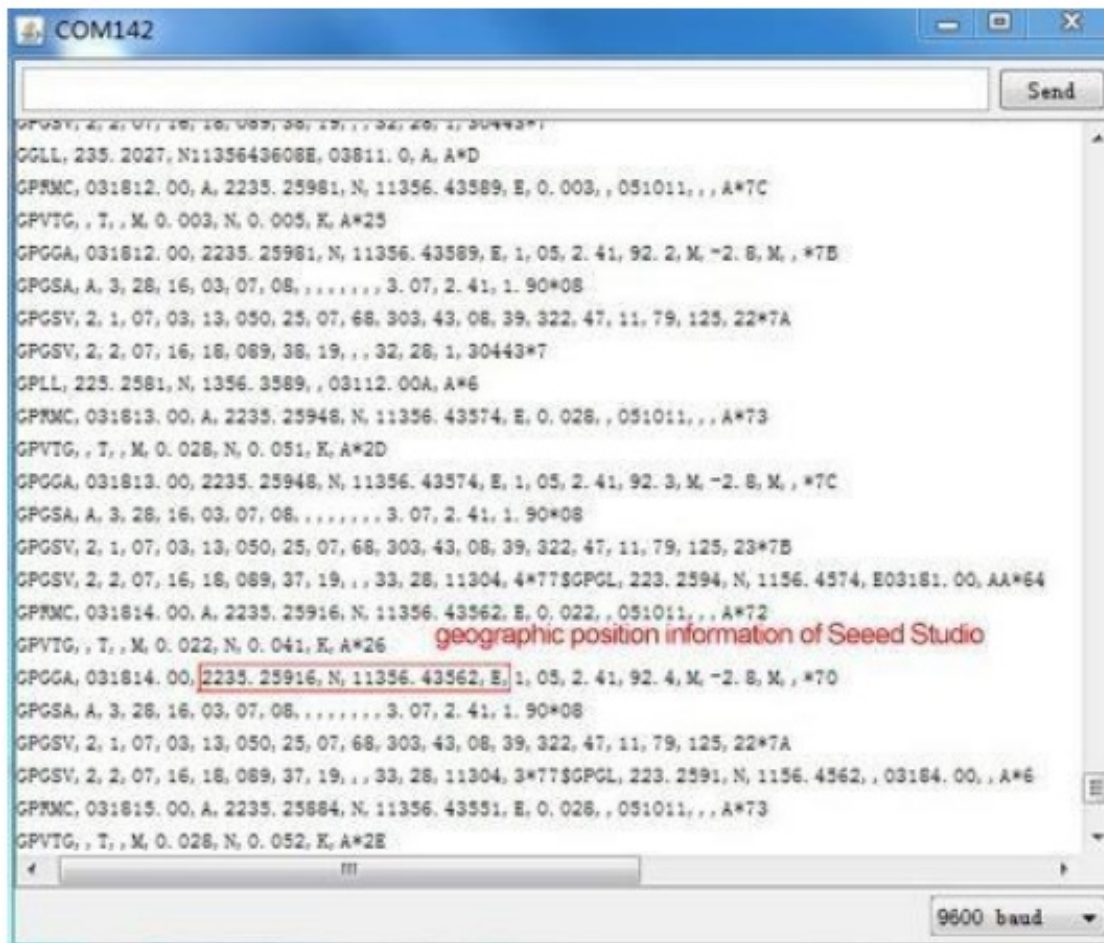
COM142

Send

GPGSV, 2, 2, 07, 16, 18, 089, 38, 19, , , 32, 28, 1, 30443*7
GGLL, 235. 2027, N1135643608E, 03811. 0, A, A*D
GPRMC, 031812. 00, A, 2235. 25981, N, 11356. 43589, E, 0. 003, , 051011, , , A*7C
GPVTG, , T, , M, 0. 003, N, 0. 005, K, A*25
GPGGA, 031812. 00, 2235. 25981, N, 11356. 43589, E, 1, 05, 2. 41, 92. 2, M, -2. 8, M, , *7B
GPGSA, A, 3, 28, 16, 03, 07, 08, , , , , , , 3. 07, 2. 41, 1. 90*08
GPGSV, 2, 1, 07, 03, 13, 050, 25, 07, 68, 303, 43, 08, 39, 322, 47, 11, 79, 125, 22*7A
GPGSV, 2, 2, 07, 16, 18, 089, 38, 19, , , 32, 28, 1, 30443*7
GPLL, 225. 2581, N, 1356. 3589, , 03112. 00A, A*6
GPRMC, 031813. 00, A, 2235. 25948, N, 11356. 43574, E, 0. 028, , 051011, , , A*73
GPVTG, , T, , M, 0. 028, N, 0. 051, K, A*2D
GPGGA, 031813. 00, 2235. 25948, N, 11356. 43574, E, 1, 05, 2. 41, 92. 3, M, -2. 8, M, , *7C
GPGSA, A, 3, 28, 16, 03, 07, 08, , , , , , , 3. 07, 2. 41, 1. 90*08
GPGSV, 2, 1, 07, 03, 13, 050, 25, 07, 68, 303, 43, 08, 39, 322, 47, 11, 79, 125, 23*7B
GPGSV, 2, 2, 07, 16, 18, 089, 37, 19, , , 33, 28, 11304, 4*77$GPGL, 223. 2594, N, 1156. 4574, E03181. 00, AA*64
GPRMC, 031814. 00, A, 2235. 25916, N, 11356. 43562, E, 0. 022, , 051011, , , A*72
GPVTG, , T, , M, 0. 022, N, 0. 041, K, A*26
geographic position information of Seeed Studio
GPGGA, 031814. 00, 2235. 25916, N, 11356. 43562, E, 1, 05, 2. 41, 92. 4, M, -2. 8, M, , *70
GPGSA, A, 3, 28, 16, 03, 07, 08, , , , , , , 3. 07, 2. 41, 1. 90*08
GPGSV, 2, 1, 07, 03, 13, 050, 25, 07, 68, 303, 43, 08, 39, 322, 47, 11, 79, 125, 22*7A
GPGSV, 2, 2, 07, 16, 18, 089, 37, 19, , , 33, 28, 11304, 3*77$GPGL, 223. 2591, N, 1156. 4562, , 03184. 00, , A*6
GPRMC, 031815. 00, A, 2235. 25884, N, 11356. 43551, E, 0. 028, , 051011, , , A*73
GPVTG, , T, , M, 0. 028, N, 0. 052, K, A*2E

9600 baud